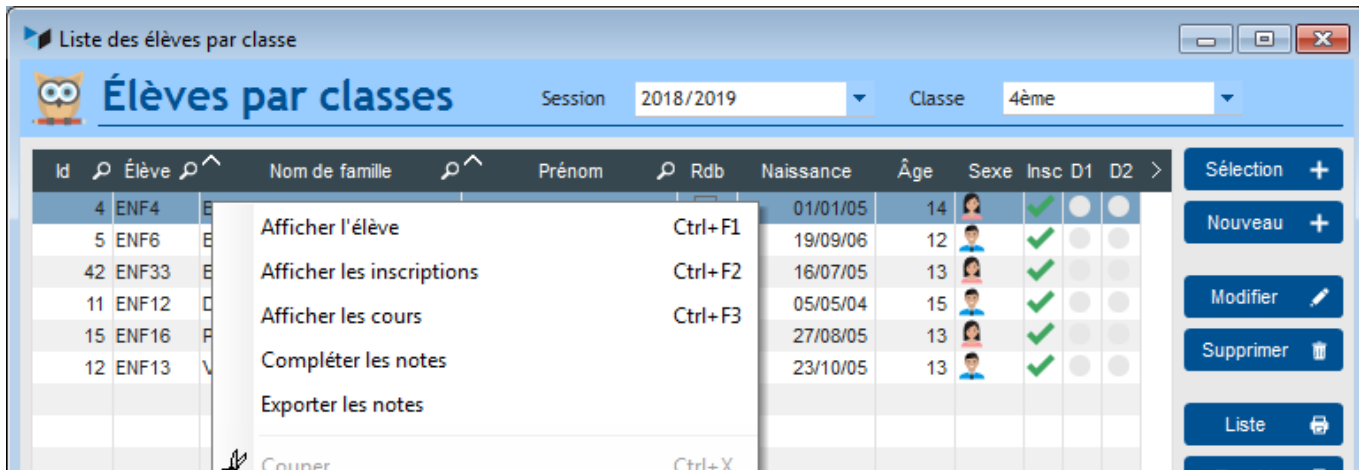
Liste des élèves par classe

Élèves par classes

Session 2018/2019

Classe 4ème

| Id | Élève | Nom de famille | Prénom | Rdb | Naissance | Âge | Sexe | Insc | D1 | D2 |
|---|---|---|---|---|---|---|---|---|---|---|
| 4 | ENF4 | B | | | 01/01/05 | 14 | | | | |
| 5 | ENF6 | B | | | 19/09/06 | 12 | | | | |
| 42 | ENF33 | B | | | 16/07/05 | 13 | | | | |
| 11 | ENF12 | D | | | 05/05/04 | 15 | | | | |
| 15 | ENF16 | P | | | 27/08/05 | 13 | | | | |
| 12 | ENF13 | V | | | 23/10/05 | 13 | | | | |

Afficher l'élève Ctrl+F1
Afficher les inscriptions Ctrl+F2
Afficher les cours Ctrl+F3
Compléter les notes
Exporter les notes
Couper Ctrl+X

Sélection
Nouveau
Modifier
Supprimer
Liste